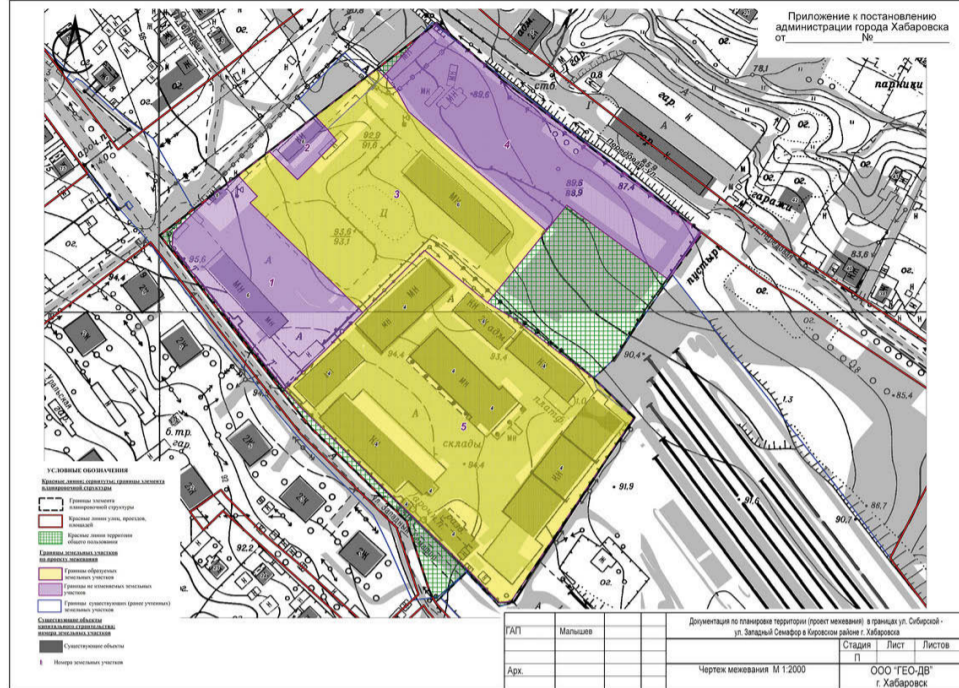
Приложение к постановлению
администрации города Хабаровска
от_______________№___________

УСЛОВНЫЕ ОБОЗНАЧЕНИЯ

Красные линии, территории, границы элемента планировочной структуры

Границы элемента планировочной структуры

Красные линии улиц, проездов, площадей

Красные линии территории общего пользования

Границы земельных участков по проекту межевания

Границы образуемых земельных участков

Границы по изменяемых земельных участков

Границы существующих (ранее учтенных) земельных участков

Существующие объекты капитального строительства; номера земельных участков

Существующие объекты

1 Номера земельных участков

1

2

3

4

5

А

Ц

склады

гар.

парники

пустырь

91,9

91,6

90,4

90,7

85,4

86,7

93,4

94,4

94,4

92,9

91,8

93,8

93,1

89,5

88,9

87,4

95,6

94,4

92,2

78,1

83,6

1,3

0,8

Документация по планировке территории (проект межевания) в границах ул. Сибирской - ул. Западный Семафор в Кировском районе г. Хабаровска

| ГАП | Малышев | | Стадия | Лист | Листов |
|---|---|---|---|---|---|
| | | | П | | |
| Арх. | | Чертеж межевания М 1:2000 | ООО "ГЕО-ДВ" г. Хабаровск | | |